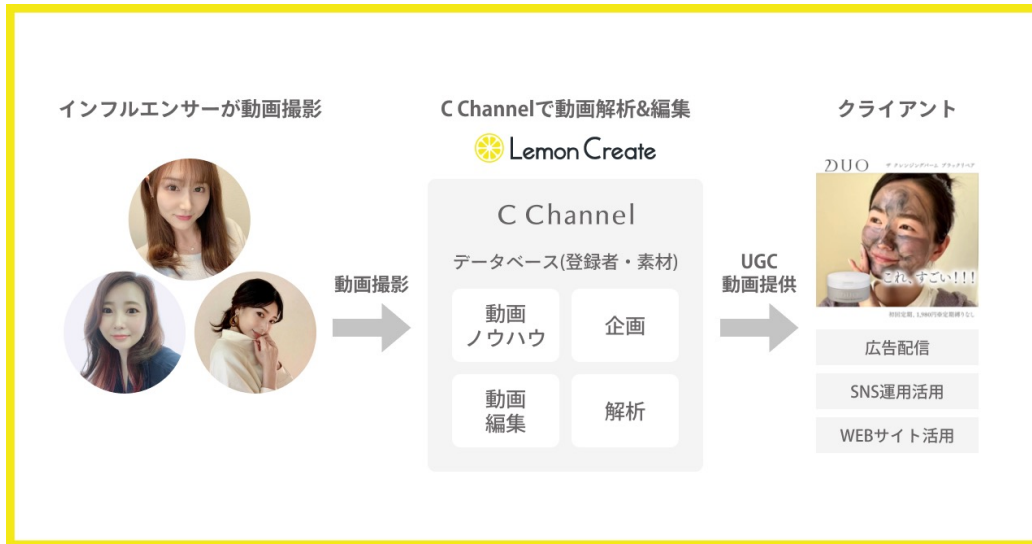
インフルエンサーが動画撮影

動画撮影

C Channelで動画解析&編集

Lemon Create

C Channel

データベース(登録者・素材)

動画ノウハウ

企画

動画編集

解析

UGC
動画提供

クライアント

DUO

ザ クレンジングバーム ブラックリペア

これ、すごい!!!

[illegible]

広告配信

SNS運用活用

WEBサイト活用